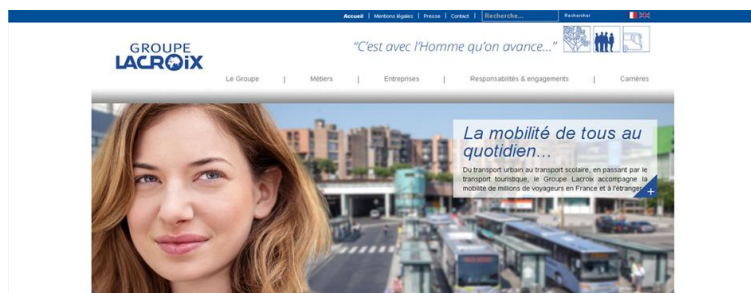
Accueil | Mentions légales | Presse | Contact | Recherche... Rechercher

GROUPE LACROIX

"C'est avec l'Homme qu'on avance..."

Le Groupe | Métiers | Entreprises | Responsabilités & engagements | Carrières

La mobilité de tous au quotidien...

Du transport urbain au transport scolaire, en passant par le transport touristique, le Groupe Lacroix accompagne la mobilité de millions de voyageurs en France et à l'étranger.

+